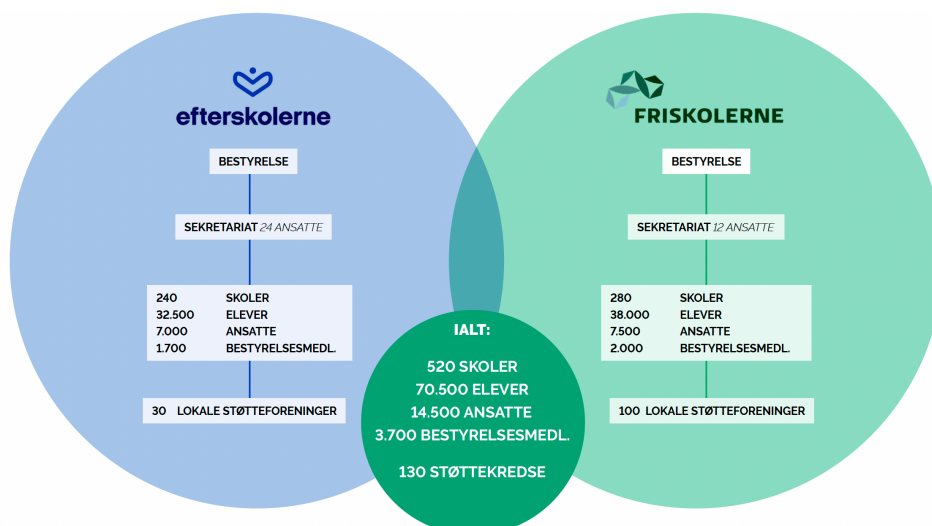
efterskolerne

BESTYRELSE

SEKRETARIAT 24 ANSATTE

| 240 | SKOLER |
|---|---|
| 32.500 | ELEVER |
| 7.000 | ANSATTE |
| 1.700 | BESTYRELSESMEDL. |

30 LOKALE STØTTEFORENINGER

FRISKOLERNE

BESTYRELSE

SEKRETARIAT 12 ANSATTE

| 280 | SKOLER |
|---|---|
| 38.000 | ELEVER |
| 7.500 | ANSATTE |
| 2.000 | BESTYRELSESMEDL. |

100 LOKALE STØTTEFORENINGER

IALT:

520 SKOLER
70.500 ELEVER
14.500 ANSATTE
3.700 BESTYRELSESMEDL.

130 STØTTEKREDSE